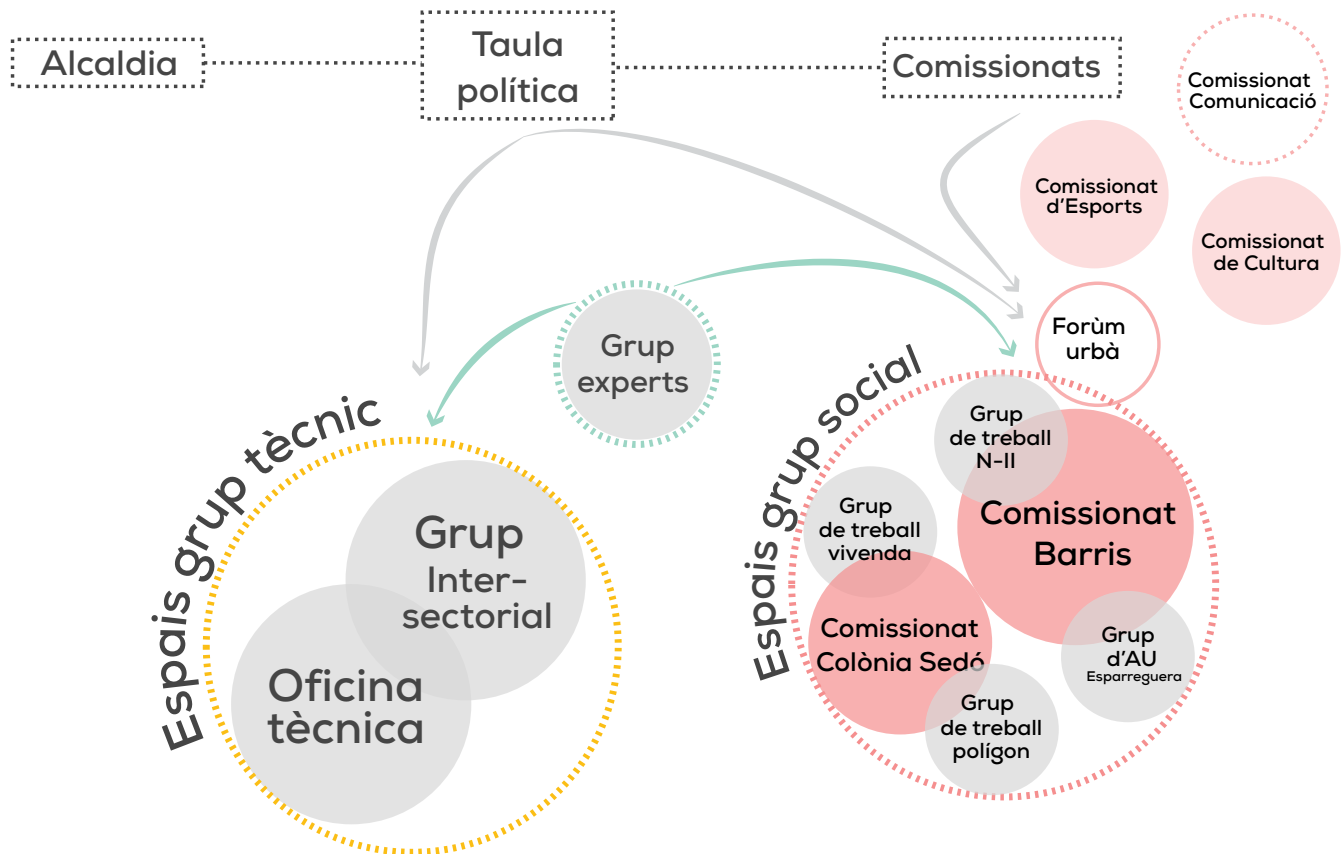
Alcaldia

Taula política

Comissionats

Comissionat Comunicació

Comissionat d'Esports

Comissionat de Cultura

Forùm urbà

Grup experts

Espais grup tècnic

Grup Inter-sectorial

Oficina tècnica

Espais grup social

Grup de treball N-II

Comissionat Barris

Grup de treball vivenda

Comissionat Colònia Sedó

Grup d'AU Esparreguera

Grup de treball polígon